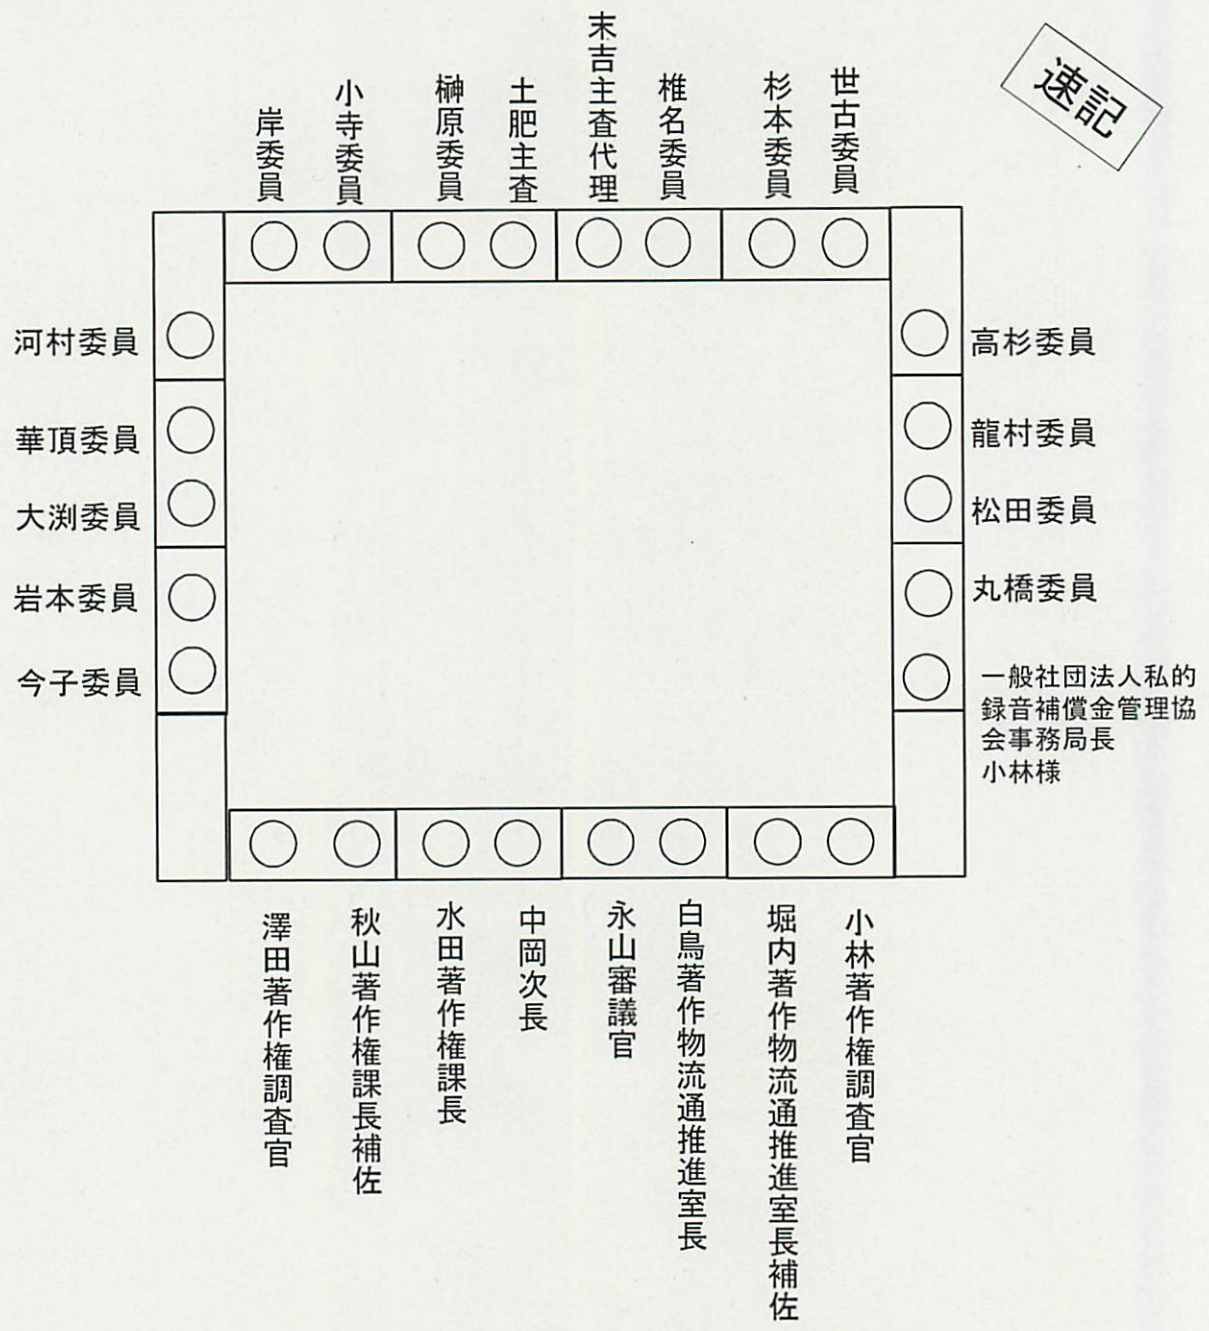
速記

岸委員
小寺委員
榊原委員
土肥主査
末吉主査代理
椎名委員
杉本委員
世古委員

河村委員
華頂委員
大渕委員
岩本委員
今子委員

高杉委員
龍村委員
松田委員
丸橋委員
一般社団法人私的録音補償金管理協会事務局長小林様

澤田著作権調査官
秋山著作権課長補佐
水田著作権課長
中岡次長
永山審議官
白鳥著作物流通推進室長
堀内著作物流通推進室長補佐
小林著作権調査官